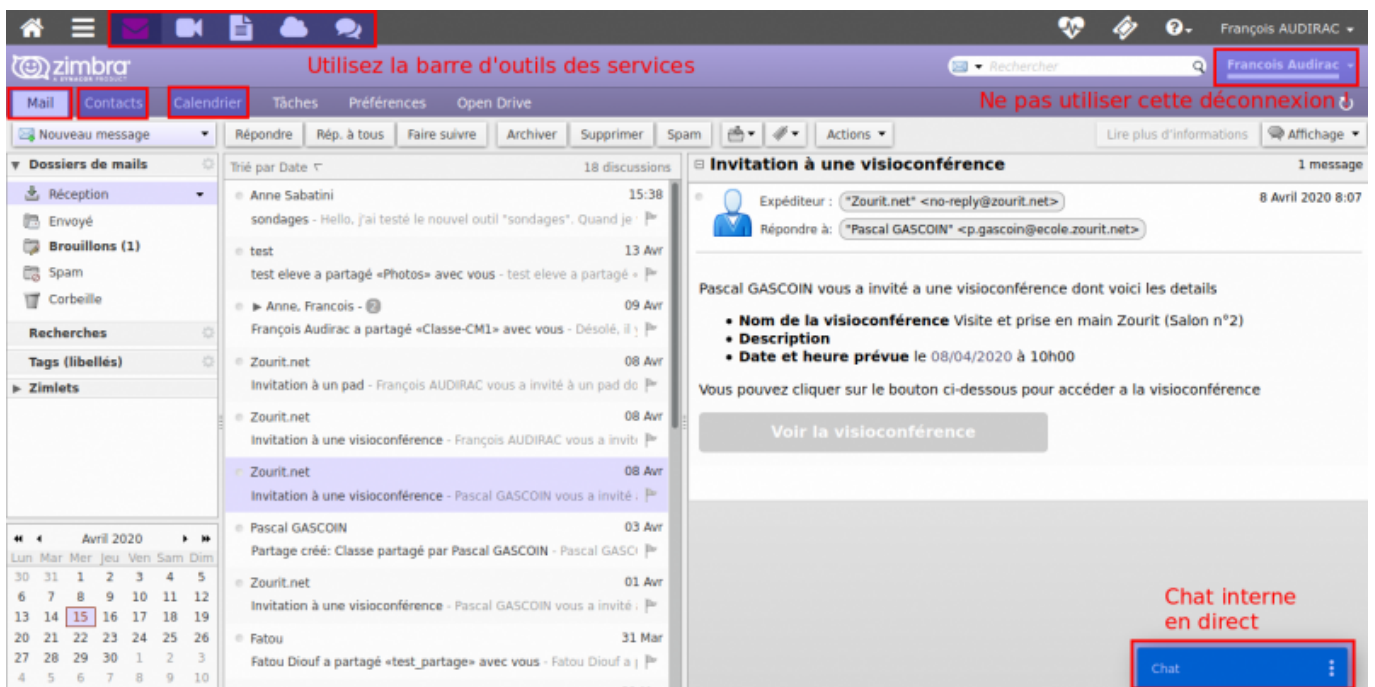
François AUDIRAC

zimbra A SYNACOR PRODUCT

Utilisez la barre d'outils des services

Rechercher

Francois Audirac

Mail Contacts Calendrier Tâches Préférences Open Drive

Ne pas utiliser cette déconnexion

Nouveau message

Répondre Rép. à tous Faire suivre Archiver Supprimer Spam Actions

Lire plus d'informations Affichage

Dossiers de mails
Réception
Envoyé
Brouillons (1)
Spam
Corbeille
Recherches
Tags (libellés)
Zimlets

Trié par Date 18 discussions

Anne Sabatini 15:38
sondages - Hello, j'ai testé le nouvel outil "sondages". Quand je

test 13 Avr
test eleve a partagé «Photos» avec vous - test eleve a partagé «

Anne, Francois - 2 09 Avr
François Audirac a partagé «Classe-CM1» avec vous - Désolé, il y

Zourit.net 08 Avr
Invitation à un pad - François AUDIRAC vous a invité à un pad do

Zourit.net 08 Avr
Invitation à une visioconférence - François AUDIRAC vous a invit

Zourit.net 08 Avr
Invitation à une visioconférence - Pascal GASCOIN vous a invité

Pascal GASCOIN 03 Avr
Partage créé: Classe partagé par Pascal GASCOIN - Pascal GASC

Zourit.net 01 Avr
Invitation à une visioconférence - Pascal GASCOIN vous a invité

Fatou 31 Mar
Fatou Diouf a partagé «test_partage» avec vous - Fatou Diouf a

Avril 2020

| Lun | Mar | Mer | Jeu | Ven | Sam | Dim |
|---|---|---|---|---|---|---|
| 30 | 31 | 1 | 2 | 3 | 4 | 5 |
| 6 | 7 | 8 | 9 | 10 | 11 | 12 |
| 13 | 14 | 15 | 16 | 17 | 18 | 19 |
| 20 | 21 | 22 | 23 | 24 | 25 | 26 |
| 27 | 28 | 29 | 30 | 1 | 2 | 3 |
| 4 | 5 | 6 | 7 | 8 | 9 | 10 |

Invitation à une visioconférence 1 message

Expéditeur : "Zourit.net" <no-reply@zourit.net> 8 Avril 2020 8:07
Répondre à: "Pascal GASCOIN" <p.gascoin@ecole.zourit.net>

Pascal GASCOIN vous a invité a une visioconférence dont voici les details

- Nom de la visioconférence Visite et prise en main Zourit (Salon n°2)
- Description
- Date et heure prévue le 08/04/2020 à 10h00

Vous pouvez cliquer sur le bouton ci-dessous pour accéder a la visioconférence

Voir la visioconférence

Chat interne en direct

Chat